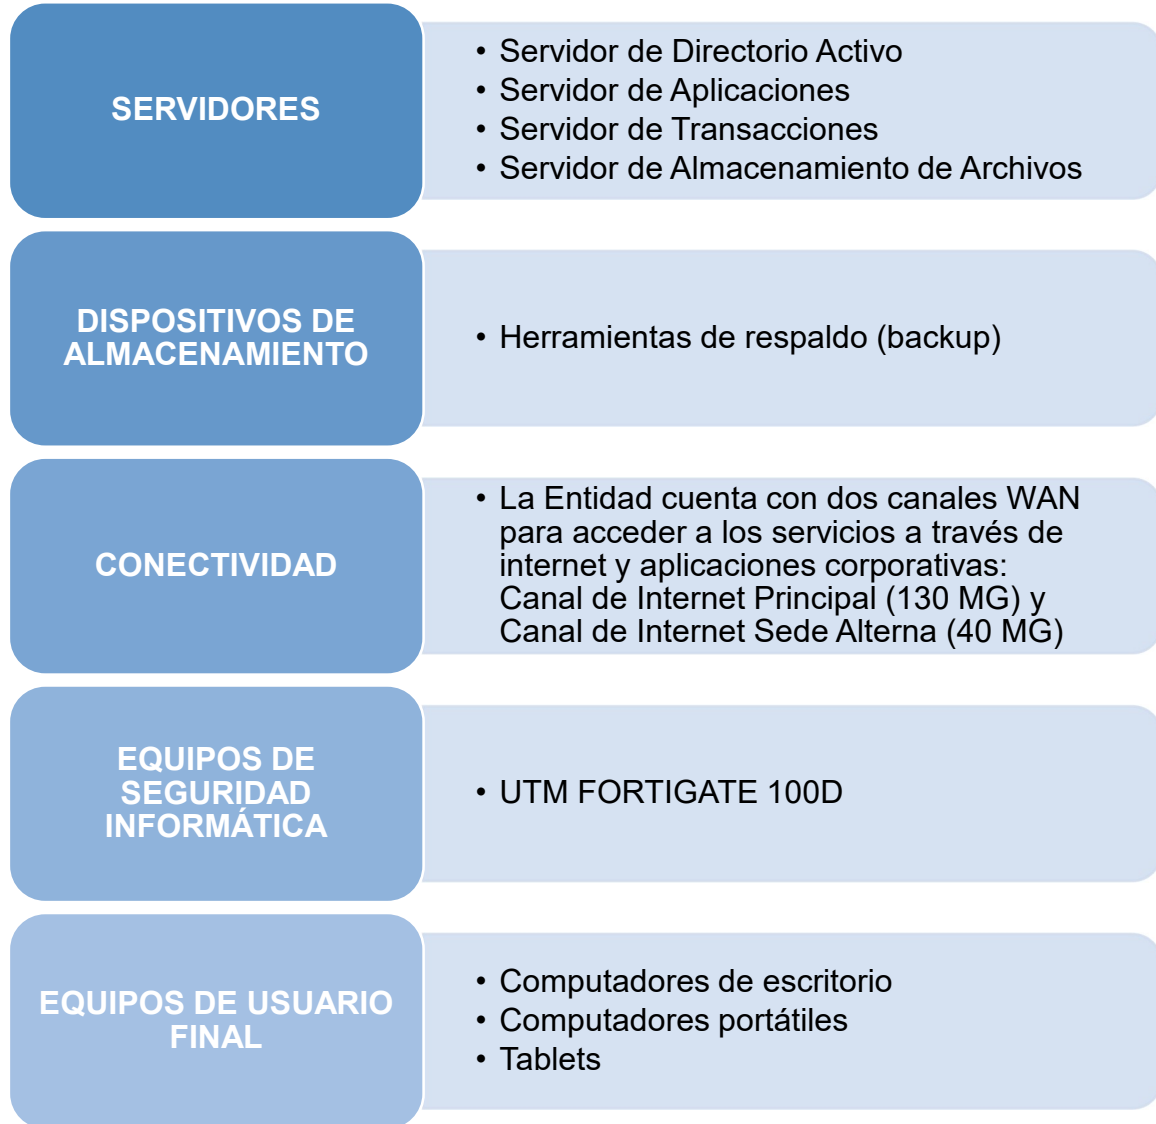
SERVIDORES

- Servidor de Directorio Activo
- Servidor de Aplicaciones
- Servidor de Transacciones
- Servidor de Almacenamiento de Archivos

DISPOSITIVOS DE ALMACENAMIENTO

- Herramientas de respaldo (backup)

CONECTIVIDAD

- La Entidad cuenta con dos canales WAN para acceder a los servicios a través de internet y aplicaciones corporativas: Canal de Internet Principal (130 MG) y Canal de Internet Sede Alterna (40 MG)

EQUIPOS DE SEGURIDAD INFORMÁTICA

- UTM FORTIGATE 100D

EQUIPOS DE USUARIO FINAL

- Computadores de escritorio
- Computadores portátiles
- Tablets